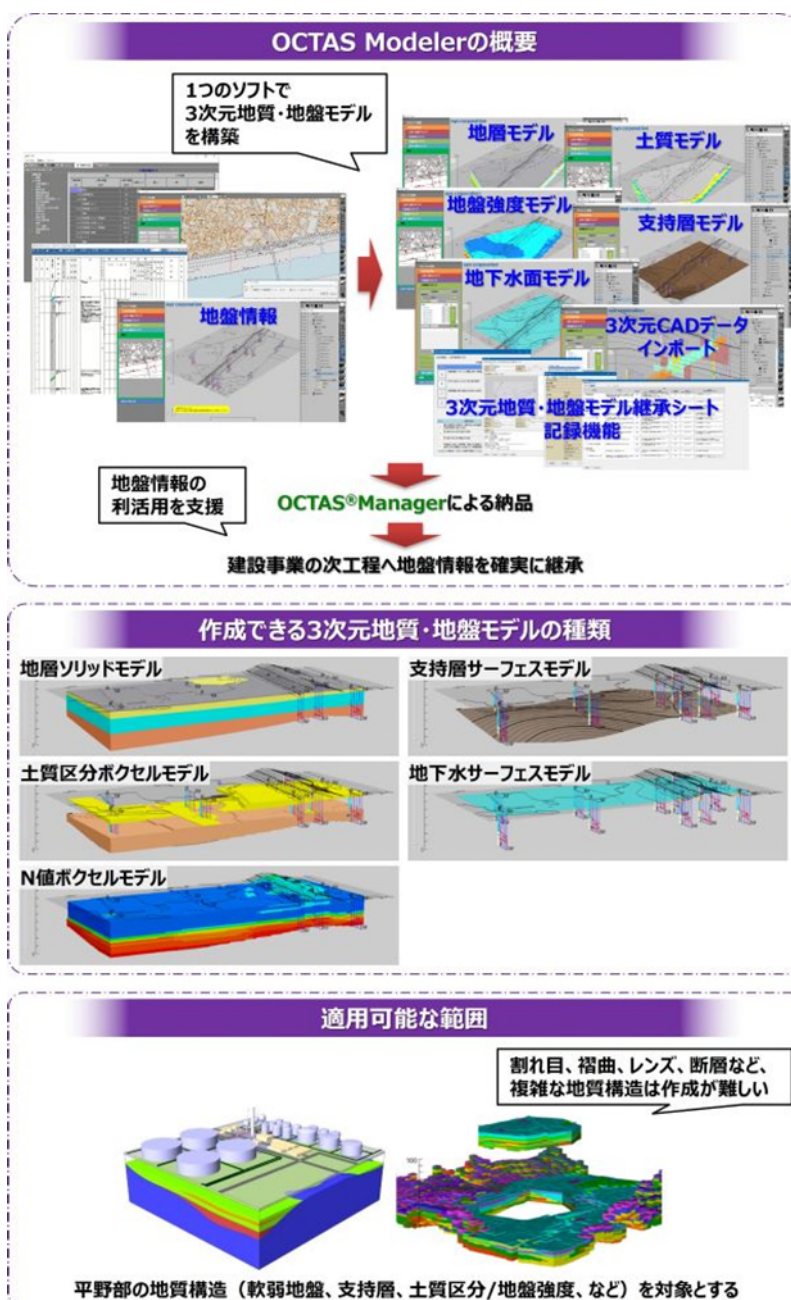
OCTAS Modelerの概要

1つのソフトで
3次元地質・地盤モデル
を構築

地盤情報

地層モデル

土質モデル

地盤強度モデル

支持層モデル

地下水面モデル

3次元CADデータ
インポート

3次元地質・地盤モデル継承シート
記録機能

地盤情報の
利活用を支援

OCTAS®Managerによる納品

建設事業の次工程へ地盤情報を確実に継承

作成できる3次元地質・地盤モデルの種類

地層ソリッドモデル

支持層サーフェスモデル

土質区分ボクセルモデル

地下水サーフェスモデル

N値ボクセルモデル

適用可能な範囲

割れ目、褶曲、レンズ、断層など、
複雑な地質構造は作成が難しい

平野部の地質構造（軟弱地盤、支持層、土質区分/地盤強度、など）を対象とする